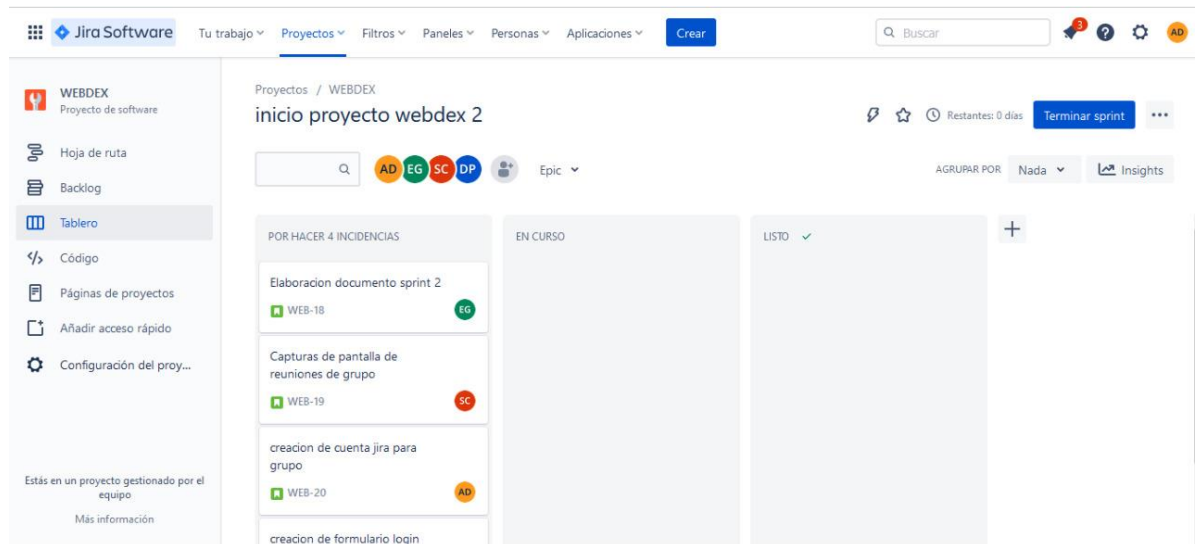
Jira Software   Tu trabajo   Proyectos   Filtros   Paneles   Personas   Aplicaciones   Crear   Buscar   3   AD

WEBDEX
Proyecto de software

Hoja de ruta
Backlog
Tablero
Código
Páginas de proyectos
Añadir acceso rápido
Configuración del proy...

Estás en un proyecto gestionado por el equipo
Más información

Proyectos / WEBDEX
inicio proyecto webdex 2

Restantes: 0 días   Terminar sprint   ...

AD EG SC DP   Epic

AGRUPAR POR   Nada   Insights

POR HACER 4 INCIDENCIAS

Elaboracion documento sprint 2
WEB-18   EG

Capturas de pantalla de reuniones de grupo
WEB-19   SC

creacion de cuenta jira para grupo
WEB-20   AD

creacion de formulario login

EN CURSO

LISTO

+